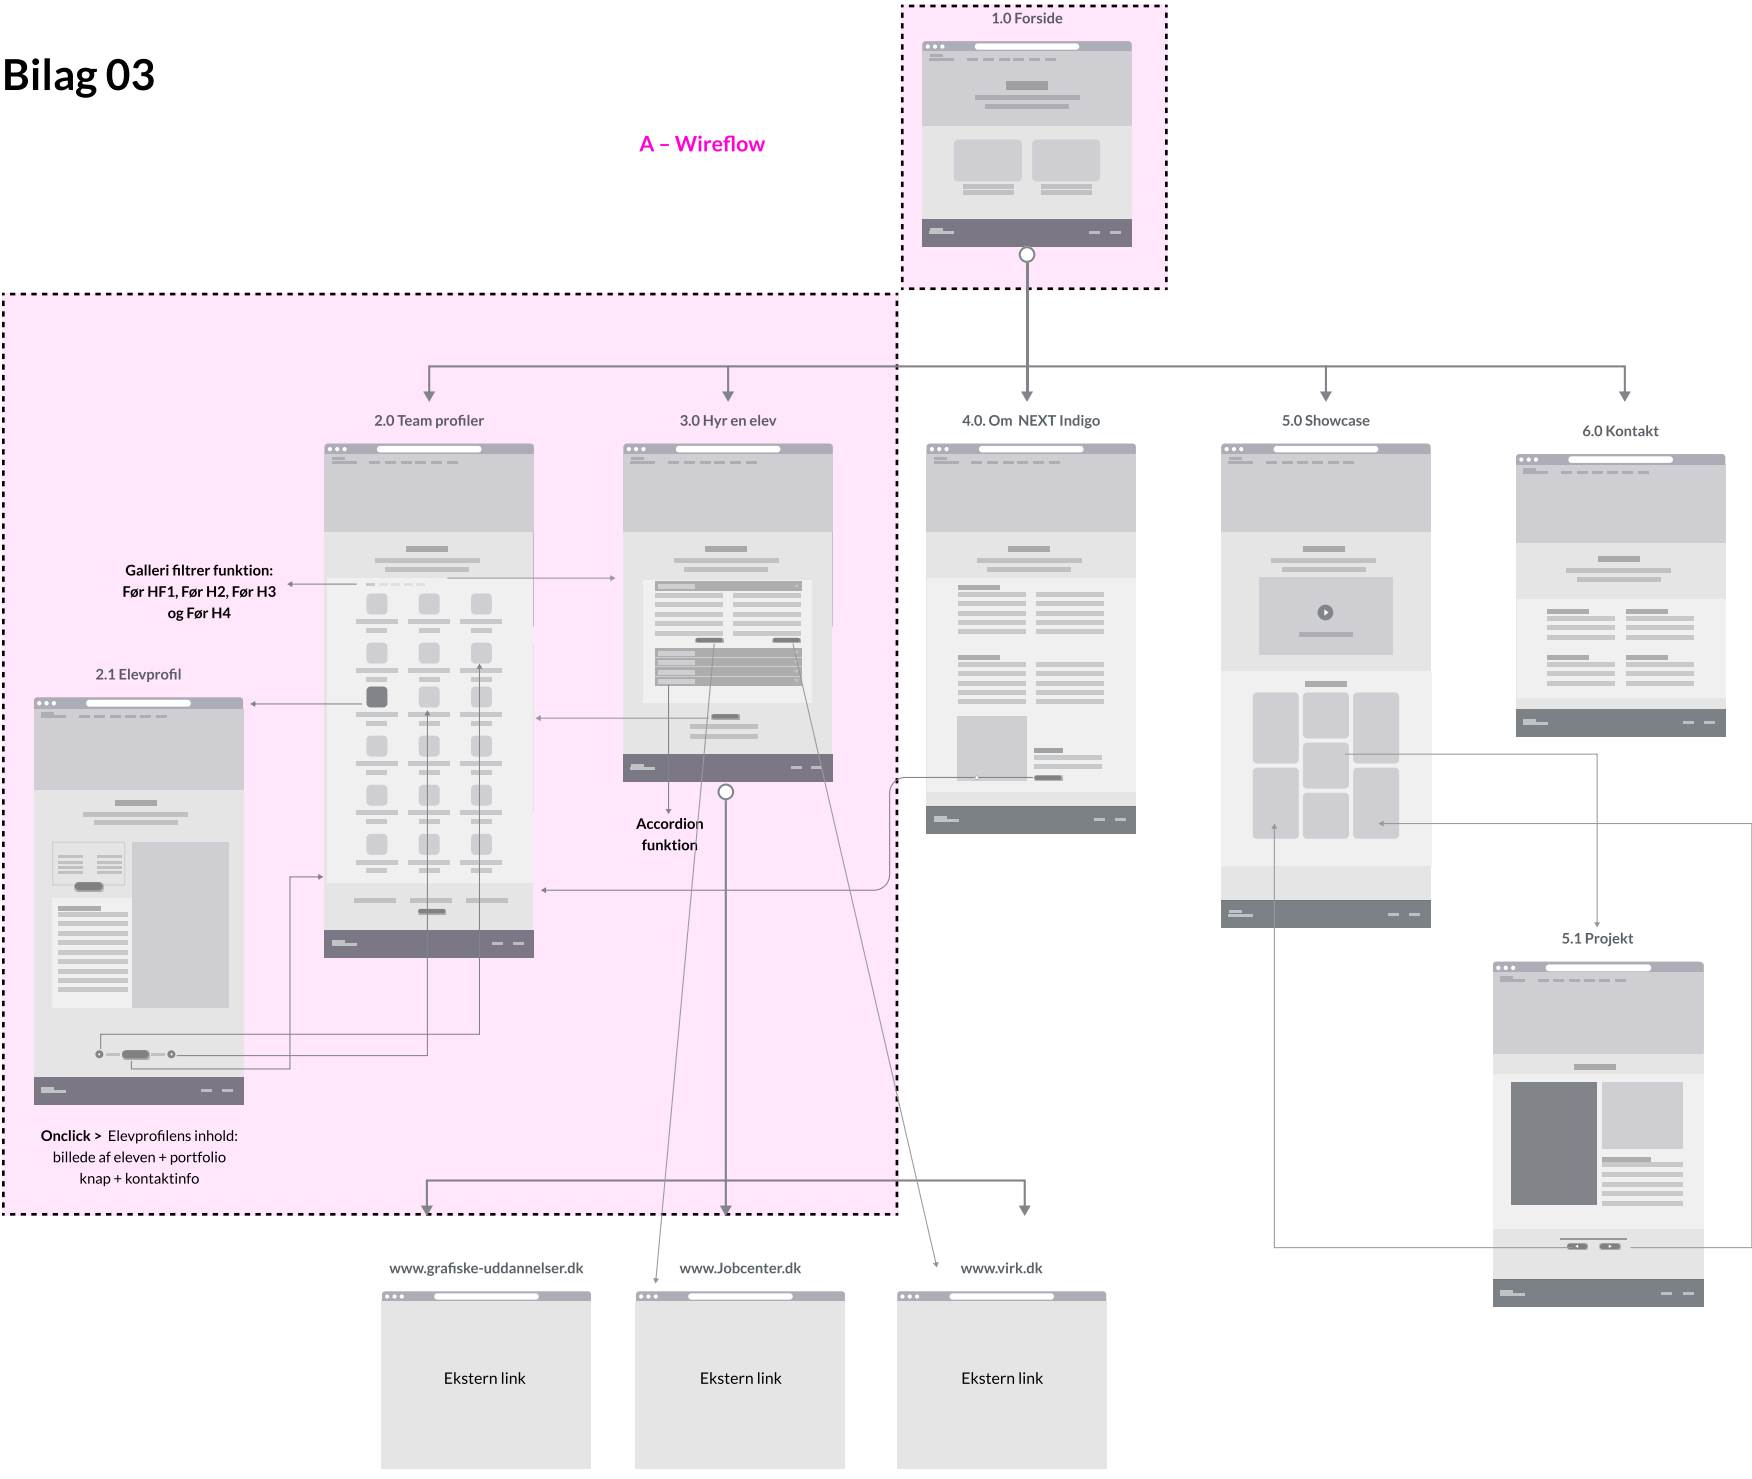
Bilag 03

A – Wireflow

1.0 Forside

2.0 Team profiler

3.0 Hyr en elev

4.0. Om NEXT Indigo

5.0 Showcase

6.0 Kontakt

Galleri filtrer funktion: Før HF1, Før H2, Før H3 og Før H4

2.1 Elevprofil

Accordion funktion

5.1 Projekt

Onclick > Elevprofilens inhold: billede af eleven + portfolio knap + kontaktinfo

www.grafiske-uddannelser.dk

www.Jobcenter.dk

www.virk.dk

Ekstern link

Ekstern link

Ekstern link